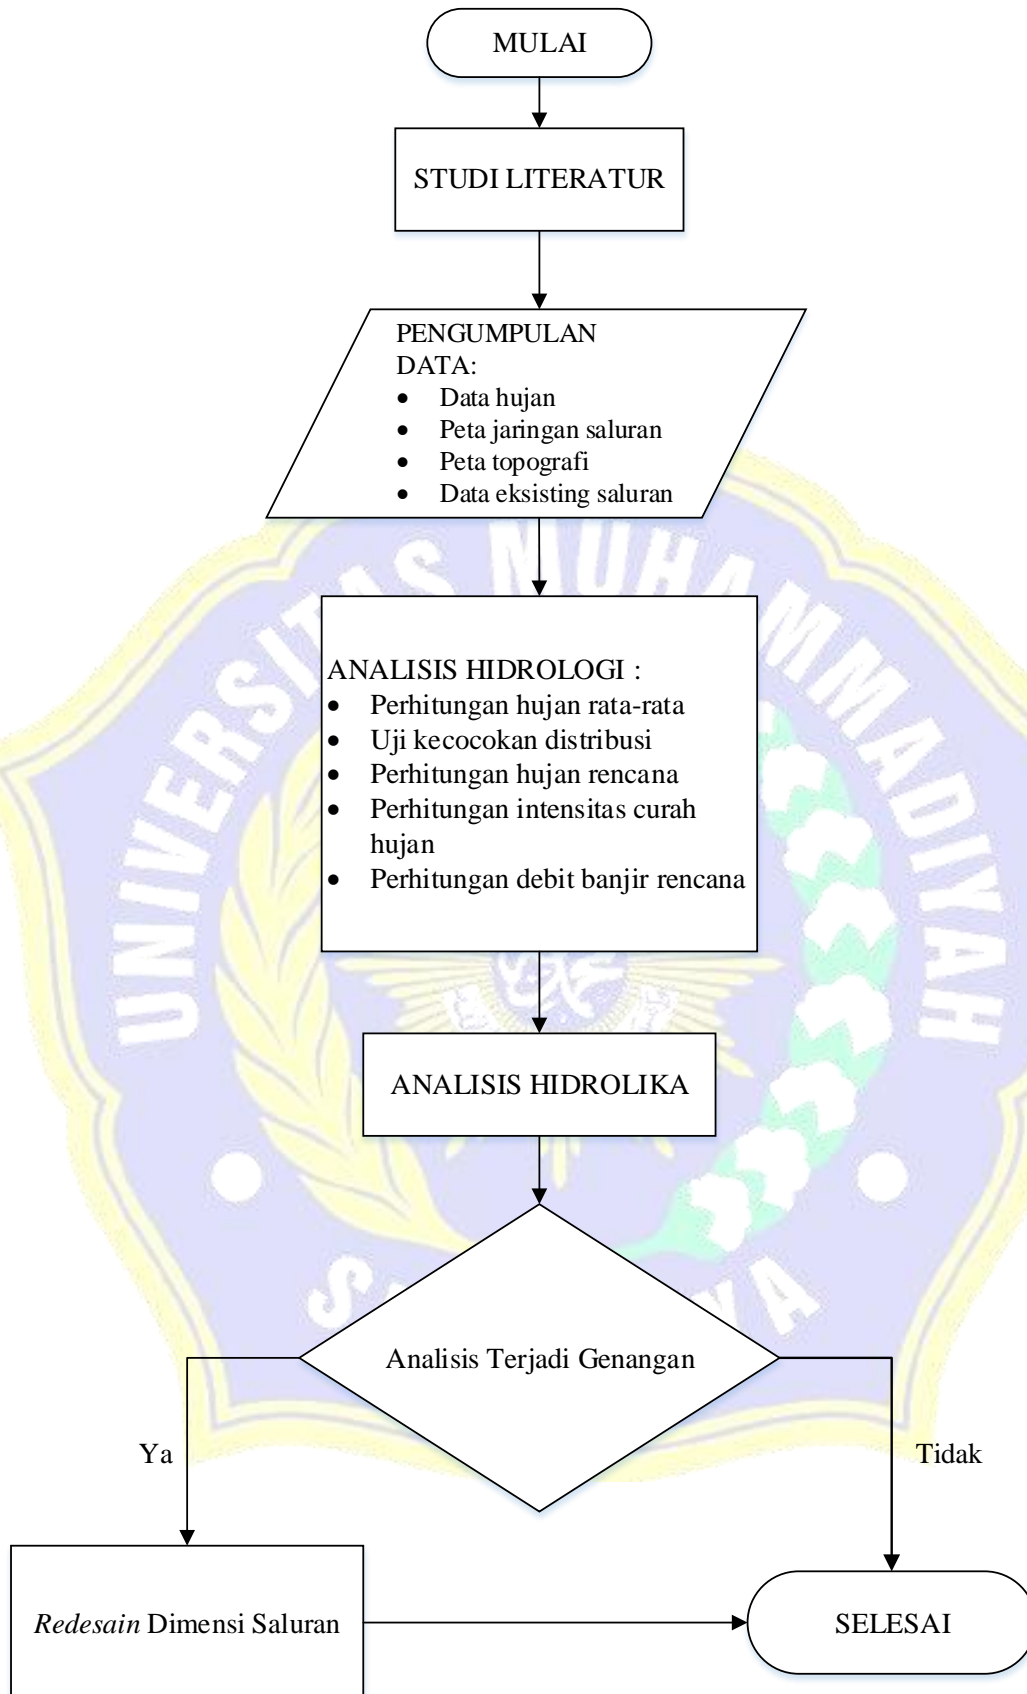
MULAI

STUDI LITERATUR

PENGUMPULAN DATA:
- Data hujan
- Peta jaringan saluran
- Peta topografi
- Data eksisting saluran

ANALISIS HIDROLOGI :
- Perhitungan hujan rata-rata
- Uji kecocokan distribusi
- Perhitungan hujan rencana
- Perhitungan intensitas curah hujan
- Perhitungan debit banjir rencana

ANALISIS HIDROLIKA

Analisis Terjadi Genangan

Ya

Tidak

*Redesain* Dimensi Saluran

SELESAI

UNIVERSITAS MUHAMMADIYAH